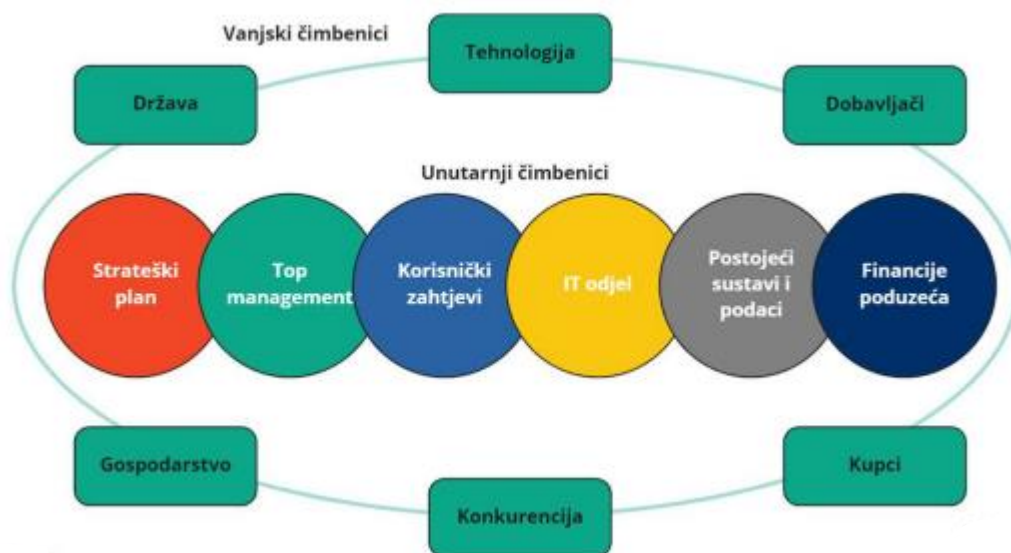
Vanjski čimbenici

Tehnologija

Država

Dobavljači

Unutarnji čimbenici

Strateški plan

Top management

Korisnički zahtjevi

IT odjel

Postojeći sustavi i podaci

Financije poduzeća

Gospodarstvo

Kupci

Konkurencija